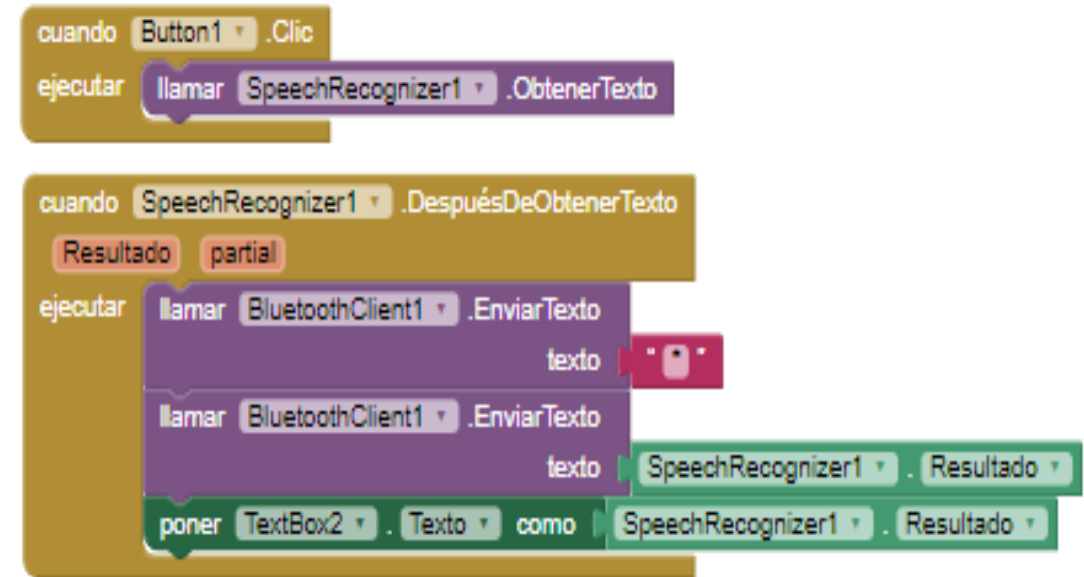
cuando Button1 .Clic
ejecutar llamar SpeechRecognizer1 .ObtenerTexto

cuando SpeechRecognizer1 .DespuésDeObtenerTexto
Resultado partial
ejecutar llamar BluetoothClient1 .EnviarTexto
texto " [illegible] "
llamar BluetoothClient1 .EnviarTexto
texto SpeechRecognizer1 . Resultado
poner TextBox2 . Texto como SpeechRecognizer1 . Resultado